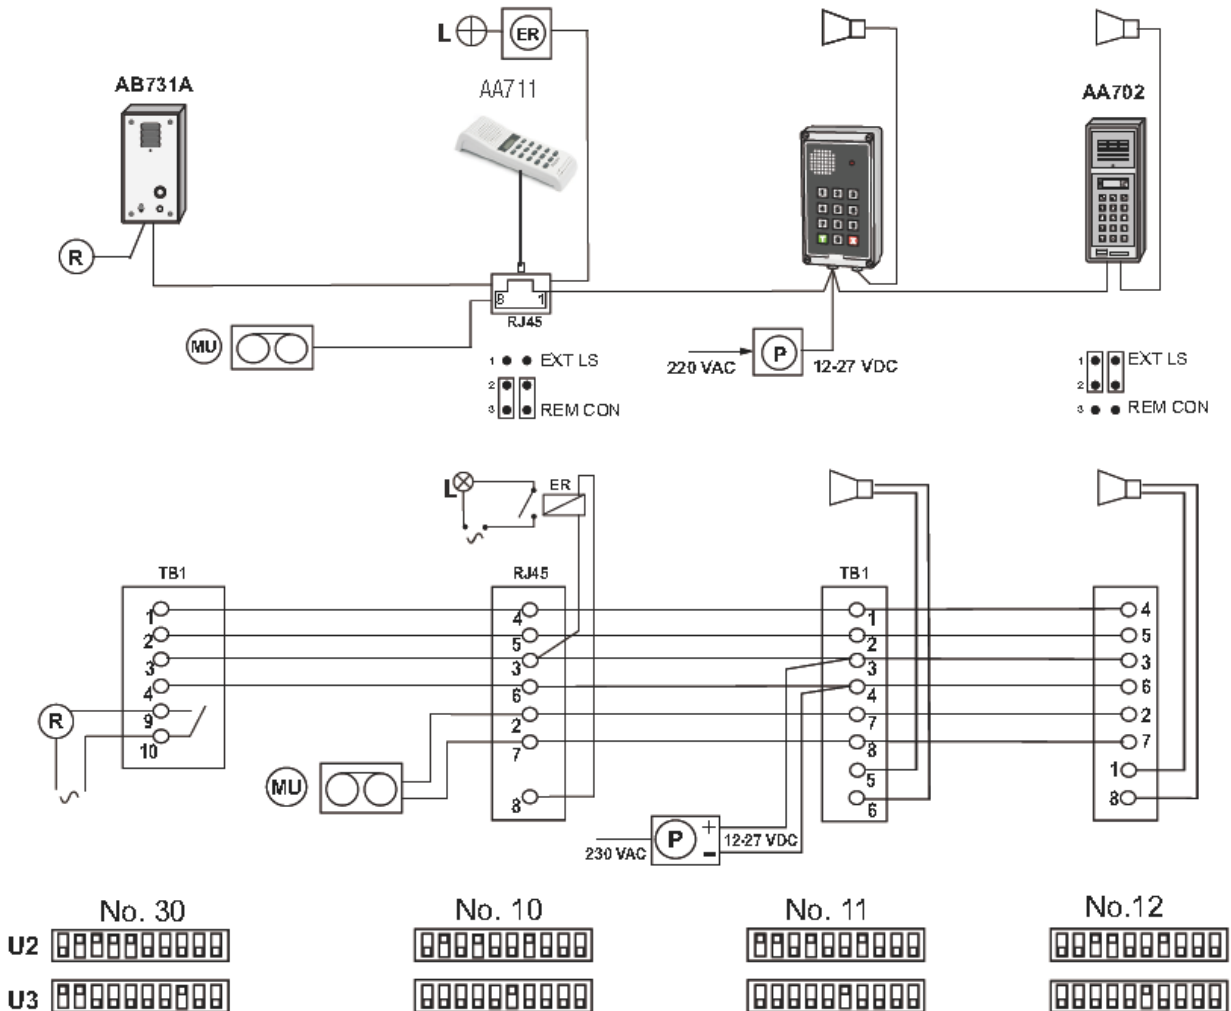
L ER
AB731A
AA711
AA702
R
8 1
RJ45
MU
1 EXT LS
2
3 REM CON
220 VAC P 12-27 VDC
1 EXT LS
2
3 REM CON

L ER
TB1
RJ45
TB1
1 2 3 4 9 10
R
4 5 3 6 2 7 8
MU
1 2 3 4 7 8 5 6
4 5 3 6 2 7 1 8
230 VAC P + − 12-27 VDC

No. 30
No. 10
No. 11
No.12
U2
U3